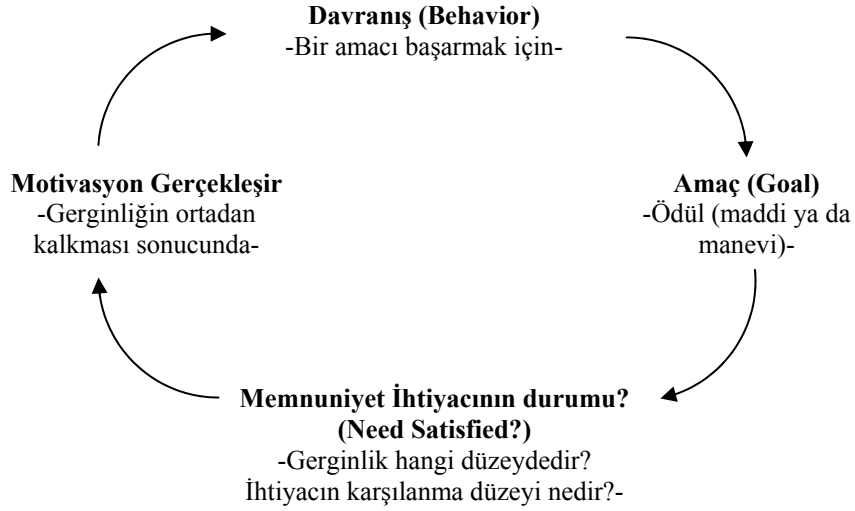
Davranış (Behavior)
-Bir amacı başarmak için-

Amaç (Goal)
-Ödül (maddi ya da manevi)-

Memnuniyet İhtiyacının durumu?
(Need Satisfied?)
-Gerginlik hangi düzeydedir? İhtiyacın karşılanma düzeyi nedir?-

Motivasyon Gerçekleşir
-Gerginliğin ortadan kalkması sonucunda-